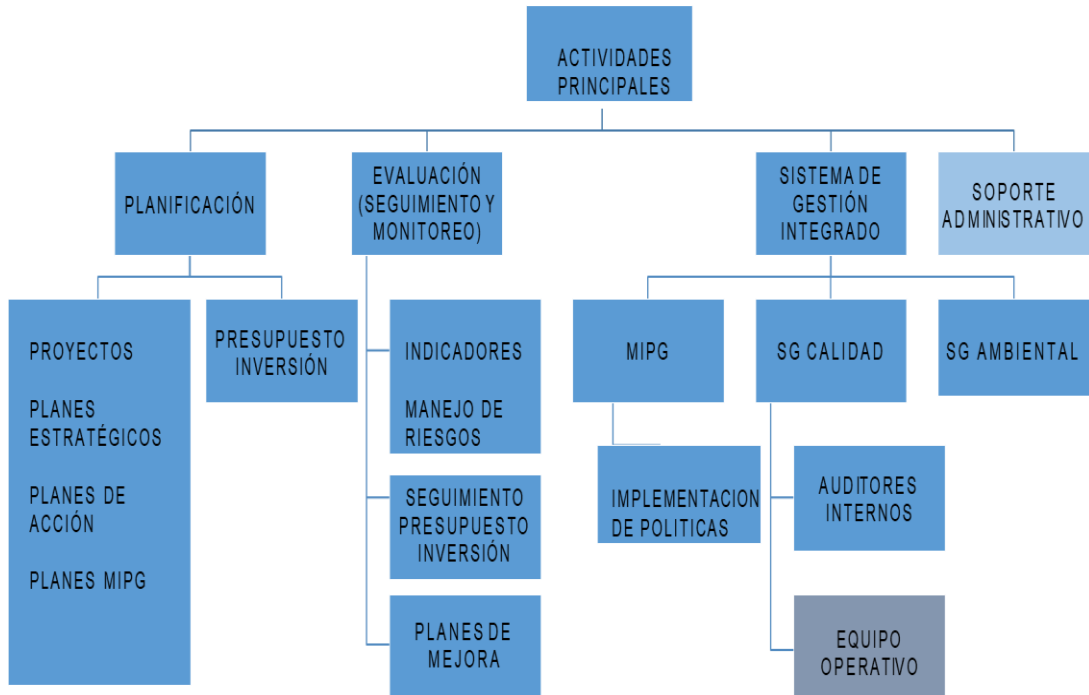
ACTIVIDADES PRINCIPALES

PLANIFICACIÓN

PROYECTOS

PLANES ESTRATÉGICOS

PLANES DE ACCIÓN

PLANES MIPG

PRESUPUESTO INVERSIÓN

EVALUACIÓN (SEGUIMIENTO Y MONITOREO)

INDICADORES

MANEJO DE RIESGOS

SEGUIMIENTO PRESUPUESTO INVERSIÓN

PLANES DE MEJORA

SISTEMA DE GESTIÓN INTEGRADO

MIPG

IMPLEMENTACION DE POLITICAS

SG CALIDAD

AUDITORES INTERNOS

EQUIPO OPERATIVO

SG AMBIENTAL

SOPORTE ADMINISTRATIVO